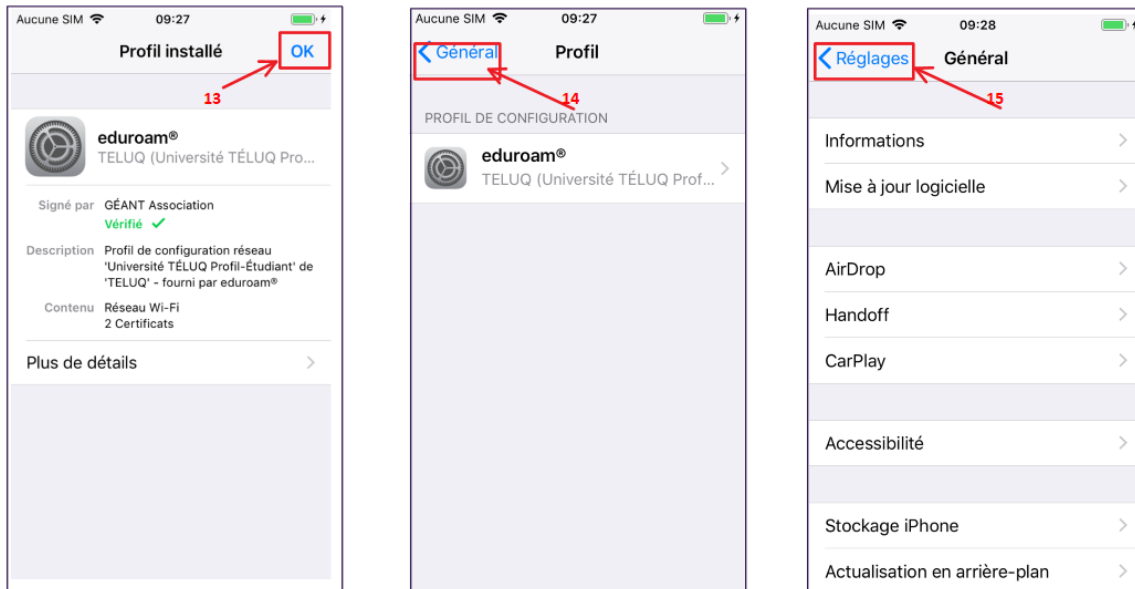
Aucune SIM 09:27

Profil installé OK

13

eduroam®
TELUQ (Université TÉLUQ Pro...

Signé par GÉANT Association
Vérifié ✓

Description Profil de configuration réseau 'Université TÉLUQ Profil-Étudiant' de 'TELUQ' - fourni par eduroam®

Contenu Réseau Wi-Fi
2 Certificats

Plus de détails

Aucune SIM 09:27

Général Profil

14

PROFIL DE CONFIGURATION

eduroam®
TELUQ (Université TÉLUQ Prof...

Aucune SIM 09:28

Réglages Général

15

Informations

Mise à jour logicielle

AirDrop

Handoff

CarPlay

Accessibilité

Stockage iPhone

Actualisation en arrière-plan